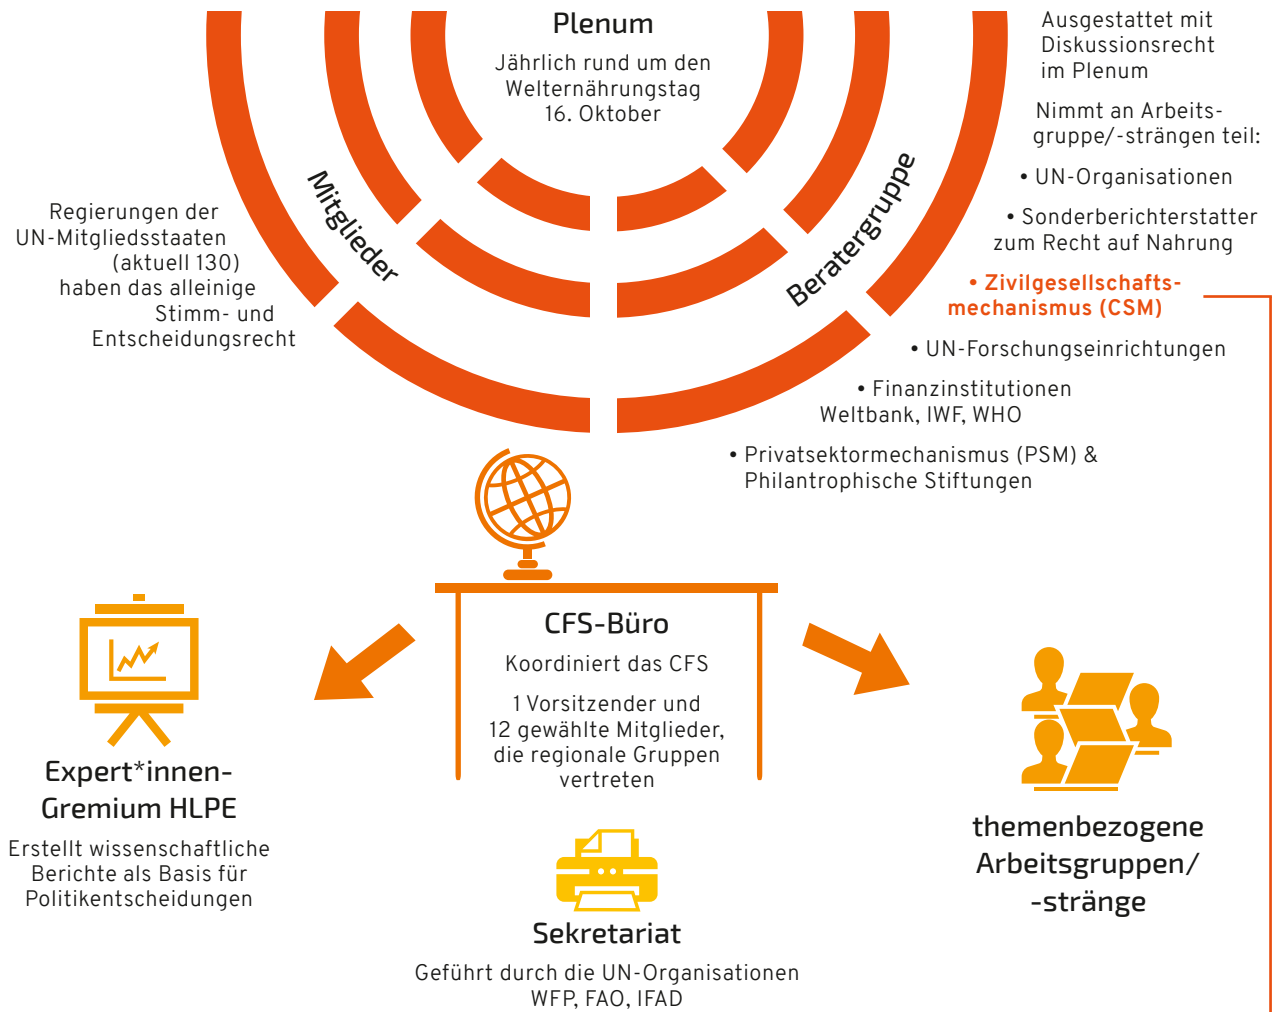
Plenum

Jährlich rund um den Welternährungstag 16. Oktober

Mitglieder

Beratergruppe

Regierungen der UN-Mitgliedsstaaten (aktuell 130) haben das alleinige Stimm- und Entscheidungsrecht

Ausgestattet mit Diskussionsrecht im Plenum

Nimmt an Arbeitsgruppe/-strängen teil:

• UN-Organisationen

• Sonderberichterstatter zum Recht auf Nahrung

• Zivilgesellschaftsmechanismus (CSM)

• UN-Forschungseinrichtungen

• Finanzinstitutionen Weltbank, IWF, WHO

• Privatsektormechanismus (PSM) & Philantrophische Stiftungen

CFS-Büro

Koordiniert das CFS

1 Vorsitzender und 12 gewählte Mitglieder, die regionale Gruppen vertreten

Expert*innen-Gremium HLPE

Erstellt wissenschaftliche Berichte als Basis für Politikentscheidungen

themenbezogene Arbeitsgruppen/ -stränge

Sekretariat

Geführt durch die UN-Organisationen WFP, FAO, IFAD